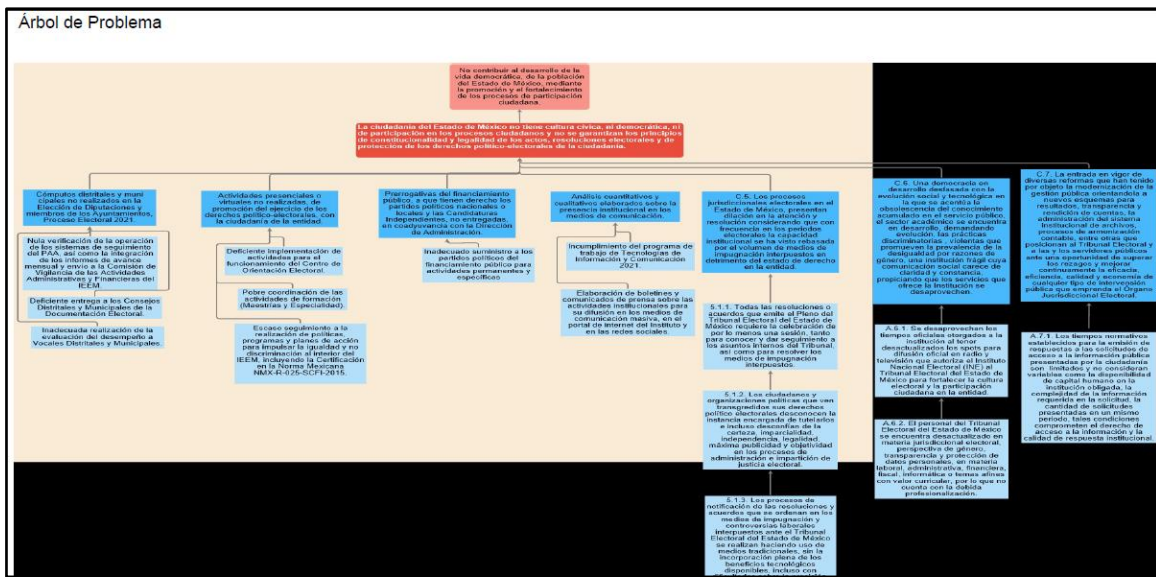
Árbol de Problema

No contribuir al desarrollo de la vida democrática, de la población del Estado de México, mediante la promoción y el fortalecimiento de los procesos de participación ciudadana.

La ciudadanía del Estado de México no tiene cultura cívica, ni democrática, ni de participación en los procesos ciudadanos y no se garantizan los principios de constitucionalidad y legalidad de los actos, resoluciones electorales y de protección de los derechos político-electorales de la ciudadanía.

Cómputos distritales y municipales no realizados en la Elección de Diputaciones y miembros de los Ayuntamientos, Proceso Electoral 2021.

Nula verificación de la operación de los sistemas de seguimiento del PAA, así como la integración de los informes de avance mensual y envío a la Comisión de Vigilancia de las Actividades Administrativas y Financieras del IEEM

Deficiente entrega a los Consejos Distritales y Municipales de la Documentación Electoral.

Inadecuada realización de la evaluación del desempeño a Vocales Distritales y Municipales.

Actividades presenciales o virtuales no realizadas, de promoción del ejercicio de los derechos político-electorales, con la ciudadanía de la entidad.

Deficiente implementación de actividades para el funcionamiento del Centro de Orientación Electoral.

Pobre coordinación de las actividades de formación (Muestras y Especialidad).

Escaso seguimiento a la realización de políticas, programas y planes de acción para impulsar la igualdad y no discriminación al interior del IEEM, incluyendo la Certificación en la Norma Mexicana NMX-R-025-SCFI-2015.

Prerrogativas del financiamiento público, a que tienen derecho los partidos políticos nacionales o locales y las Candidaturas Independientes, no entregadas, en coadyuvancia con la Dirección de Administración.

Inadecuado suministro a los partidos político del financiamiento público para actividades permanentes y específicas

Análisis cuantitativos y cualitativos elaborados sobre la presencia institucional en los medios de comunicación.

Incumplimiento del programa de trabajo de Tecnologías de Información y Comunicación 2021.

Elaboración de boletines y comunicados de prensa sobre las actividades institucionales para su difusión en los medios de comunicación masiva, en el portal de Internet del Instituto y en las redes sociales.

C.5. Los procesos jurisdiccionales electorales en el Estado de México, presentan dilación en la atención y resolución considerando que con frecuencia en los periodos electorales la capacidad institucional se ha visto rebasada por el volumen de medios de impugnación interpuestos en detrimento del estado de derecho en la entidad.

5.1.1. Todas las resoluciones o acuerdos que emite el Pleno del Tribunal Electoral del Estado de México requiere la celebración de por lo menos una sesión, tanto para conocer y dar seguimiento a los asuntos internos del Tribunal, así como para resolver los medios de impugnación interpuestos.

5.1.2. Las ciudadanas y organizaciones políticas que ven transgredidos sus derechos político electorales desconocen la instancia encargada de tutelarlos e incluso desconfían de la certeza, imparcialidad independencia, legalidad, máxima publicidad y objetividad en los procesos de administración e impartición de justicia electoral.

5.1.3. Los procesos de notificación de las resoluciones y acuerdos que se ordenan en los medios de impugnación y controversias laborales interpuestos ante el Tribunal Electoral del Estado de México se realizan haciendo uso de medios tradicionales, sin la incorporación plena de los beneficios tecnológicos disponibles, incluso con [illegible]

C.6. Una democracia en desarrollo destacada con la evolución social y tecnológica en la que se acentúa la obsolescencia del conocimiento acumulado en el servicio público, el sector académico se encuentra en desarrollo, demandando evolución, las prácticas discriminatorias, violentas que promueven la prevalencia de la desigualdad por razones de género, una institución frágil cuya comunicación social carece de claridad y constancia, propiciando que los servicios que ofrece la institución se desaprovechen.

A.5.1. Se desaprovechen los tiempos oficiales otorgados a la institución al tenor desactualizados los spots para difusión oficial en radio y televisión que autoriza el Instituto Nacional Electoral (INE) al Tribunal Electoral del Estado de México para fortalecer la cultura electoral y la participación ciudadana en la entidad.

A.6.2. El personal del Tribunal Electoral del Estado de México se encuentra desactualizado en materia jurisdiccional electoral, perspectiva de género, transparencia y protección de datos personales, en materia laboral, administrativa, financiera, fiscal, informática o temas afines con valor curricular, por lo que no cuenta con la debida profesionalización.

C.7. La entrada en vigor de diversas reformas que han tenido por objeto la modernización de la gestión pública orientando a nuevos esquemas para resultados, transparencia y rendición de cuentas, la administración del sistema institucional de archivos, procesos de armonización contable, entre otras que posicionan al Tribunal Electoral y a las y los servidores públicos ante una oportunidad de superar los rezagos y mejorar continuamente la eficacia, eficiencia, calidad y economía de cualquier tipo de intervención pública que emprenda el Órgano Jurisdiccional Electoral.

A.7.1. Los tiempos normativos establecidos para la emisión de respuestas a las solicitudes de acceso a la información pública presentadas por la ciudadanía son limitados y no consideran variables como la disponibilidad de capital humano en la institución obligada, la complejidad de la información requerida en la solicitud, la cantidad de solicitudes presentadas en un mismo periodo, tales condiciones comprometen el derecho de acceso a la información y la calidad de respuesta institucional.